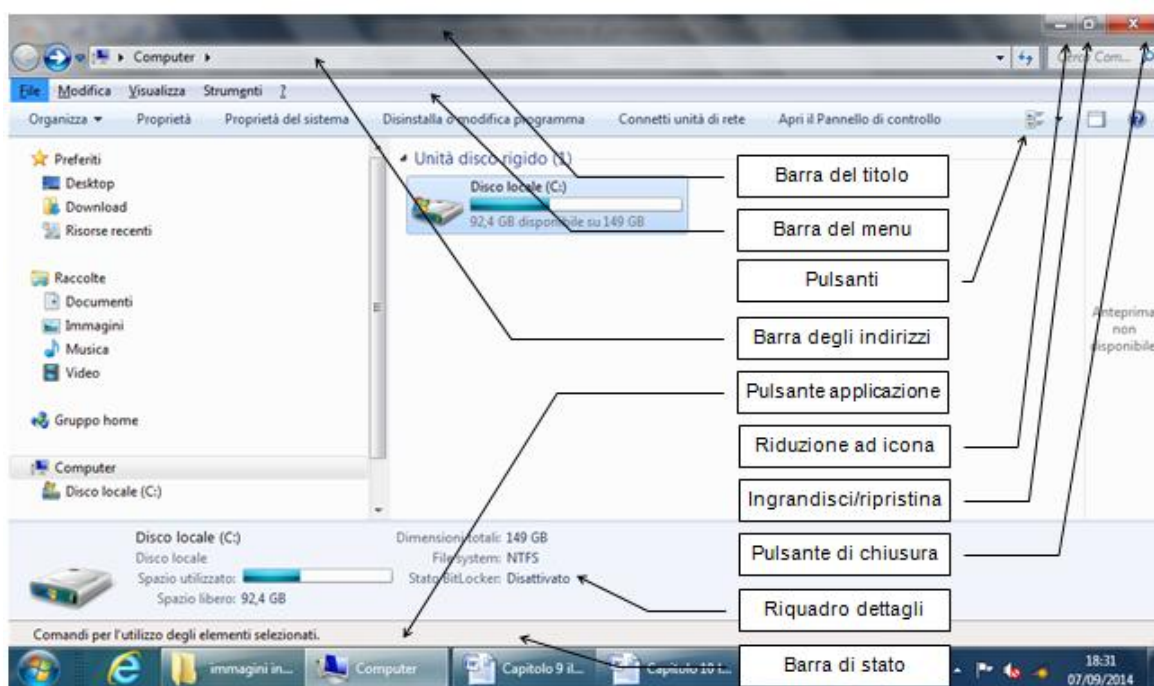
Computer ▸

Cerca Com...

File Modifica Visualizza Strumenti ?

Organizza ▾ Proprietà Proprietà del sistema Disinstalla o modifica programma Connetti unità di rete Apri il Pannello di controllo

Preferiti
Desktop
Download
Risorse recenti

Raccolte
Documenti
Immagini
Musica
Video

Gruppo home

Computer
Disco locale (C:)

Unità disco rigido (1)

Disco locale (C:)
92,4 GB disponibile su 149 GB

Anteprima non disponibile

Barra del titolo

Barra del menu

Pulsanti

Barra degli indirizzi

Pulsante applicazione

Riduzione ad icona

Ingrandisci/ripristina

Pulsante di chiusura

Riquadro dettagli

Barra di stato

Disco locale (C:)
Disco locale
Spazio utilizzato:
Spazio libero: 92,4 GB

Dimensioni totali: 149 GB
File system: NTFS
Stato BitLocker: Disattivato

Comandi per l'utilizzo degli elementi selezionati.

immagini in...
Computer
Capitolo 9 il...
Capitolo 10 i...

18:31
07/09/2014